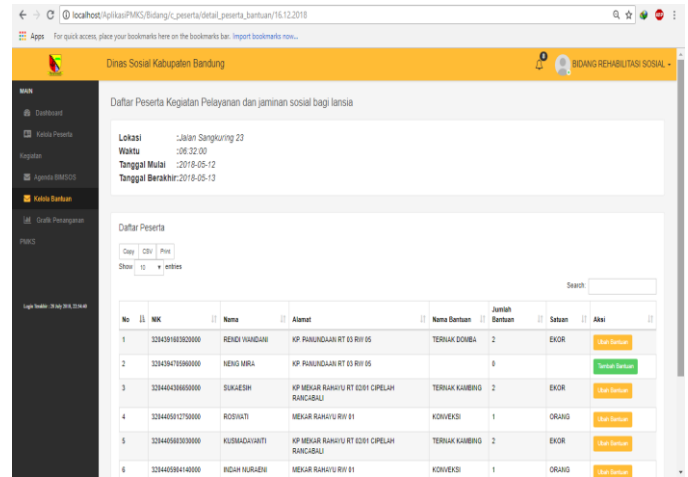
localhost/AplikasiPMKS/Bidang/c_peserta/detail_peserta_bantuan/16.12.2018

Apps For quick access, place your bookmarks here on the bookmarks bar. Import bookmarks now...

Dinas Sosial Kabupaten Bandung

BIDANG REHABILITASI SOSIAL

MAIN

Dashboard

Kelola Peserta

Kegiatan

Agenda BIMSOS

Kelola Bantuan

Grafik Penanganan

PMKS

Login Terakhir : 29 July 2018, 22:56:48

Daftar Peserta Kegiatan Pelayanan dan jaminan sosial bagi lansia

Lokasi :Jalan Sangkuring 23
Waktu :06:32:00
Tanggal Mulai :2018-05-12
Tanggal Berakhir:2018-05-13

Daftar Peserta

Copy CSV Print

Show 10 entries

Search

| No | NIK | Nama | Alamat | Nama Bantuan | Jumlah Bantuan | Satuan | Aksi |
|---|---|---|---|---|---|---|---|
| 1 | 3204391603920000 | RENDI WANDANI | KP. PANUNDAAN RT 03 RW 05 | TERNAK DOMBA | 2 | EKOR | Ubah Bantuan |
| 2 | 3204394705960000 | NENG MIRA | KP. PANUNDAAN RT 03 RW 05 | | 0 | | Tambah Bantuan |
| 3 | 3204404306650000 | SUKAESIH | KP MEKAR RAHAYU RT 02/01 CIPELAH RANCABALI | TERNAK KAMBING | 2 | EKOR | Ubah Bantuan |
| 4 | 3204405012750000 | ROSWATI | MEKAR RAHAYU RW 01 | KONVEKSI | 1 | ORANG | Ubah Bantuan |
| 5 | 3204405603030000 | KUSMADAYANTI | KP MEKAR RAHAYU RT 02/01 CIPELAH RANCABALI | TERNAK KAMBING | 2 | EKOR | Ubah Bantuan |
| 6 | 3204405904140000 | INDAH NURAENI | MEKAR RAHAYU RW 01 | KONVEKSI | 1 | ORANG | Ubah Bantuan |